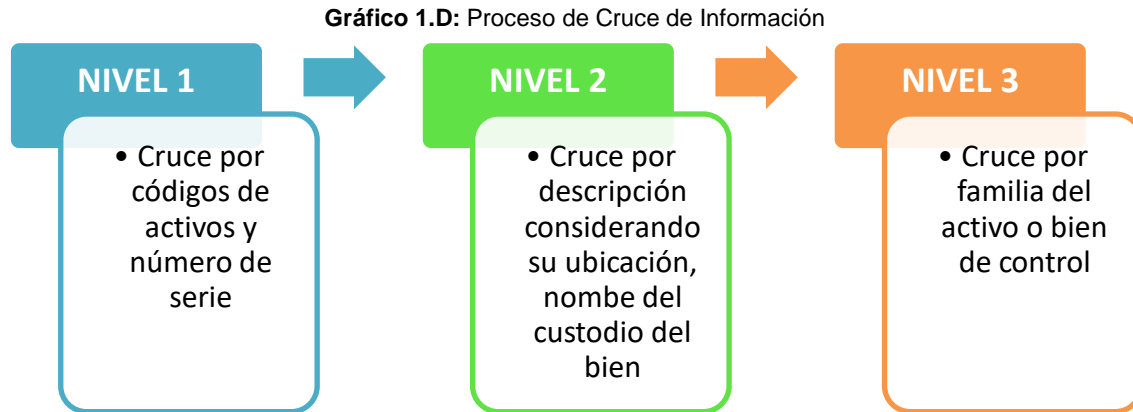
**Gráfico 1.D:** Proceso de Cruce de Información

NIVEL 1

• Cruce por códigos de activos y número de serie

NIVEL 2

• Cruce por descripción considerando su ubicación, nombe del custodio del bien

NIVEL 3

• Cruce por familia del activo o bien de control